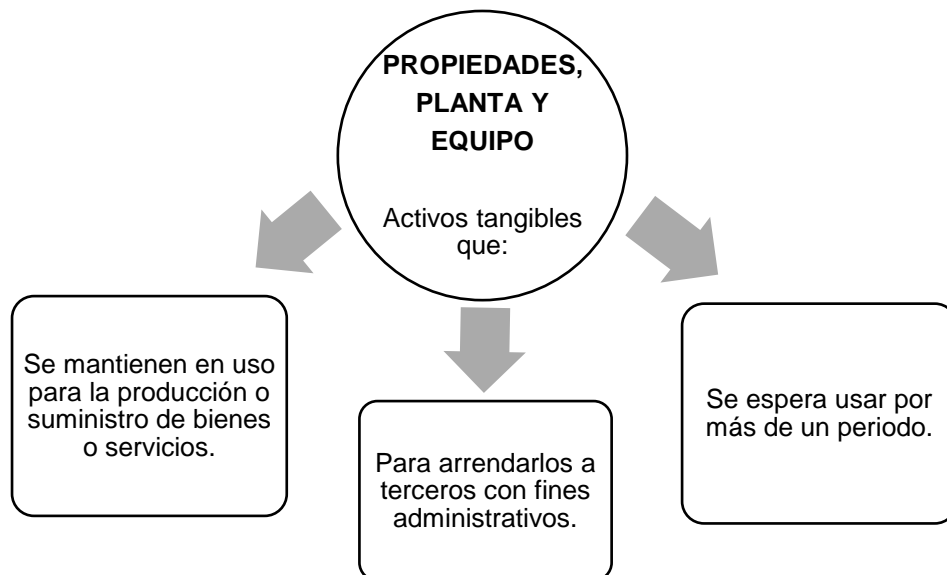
PROPIEDADES, PLANTA Y EQUIPO

Activos tangibles que:

Se mantienen en uso para la producción o suministro de bienes o servicios.

Para arrendarlos a terceros con fines administrativos.

Se espera usar por más de un periodo.